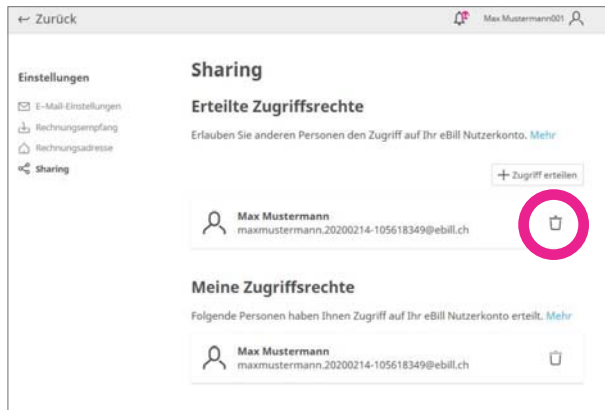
← Zurück

Max Mustermann001

Einstellungen

E-Mail-Einstellungen

Rechnungsempfang

Rechnungsadresse

Sharing

Sharing

Erteilte Zugriffsrechte

Erlauben Sie anderen Personen den Zugriff auf Ihr eBill Nutzerkonto. Mehr

+ Zugriff erteilen

Max Mustermann
maxmustermann.20200214-105618349@ebill.ch

Meine Zugriffsrechte

Folgende Personen haben Ihnen Zugriff auf Ihr eBill Nutzerkonto erteilt. Mehr

Max Mustermann
maxmustermann.20200214-105618349@ebill.ch